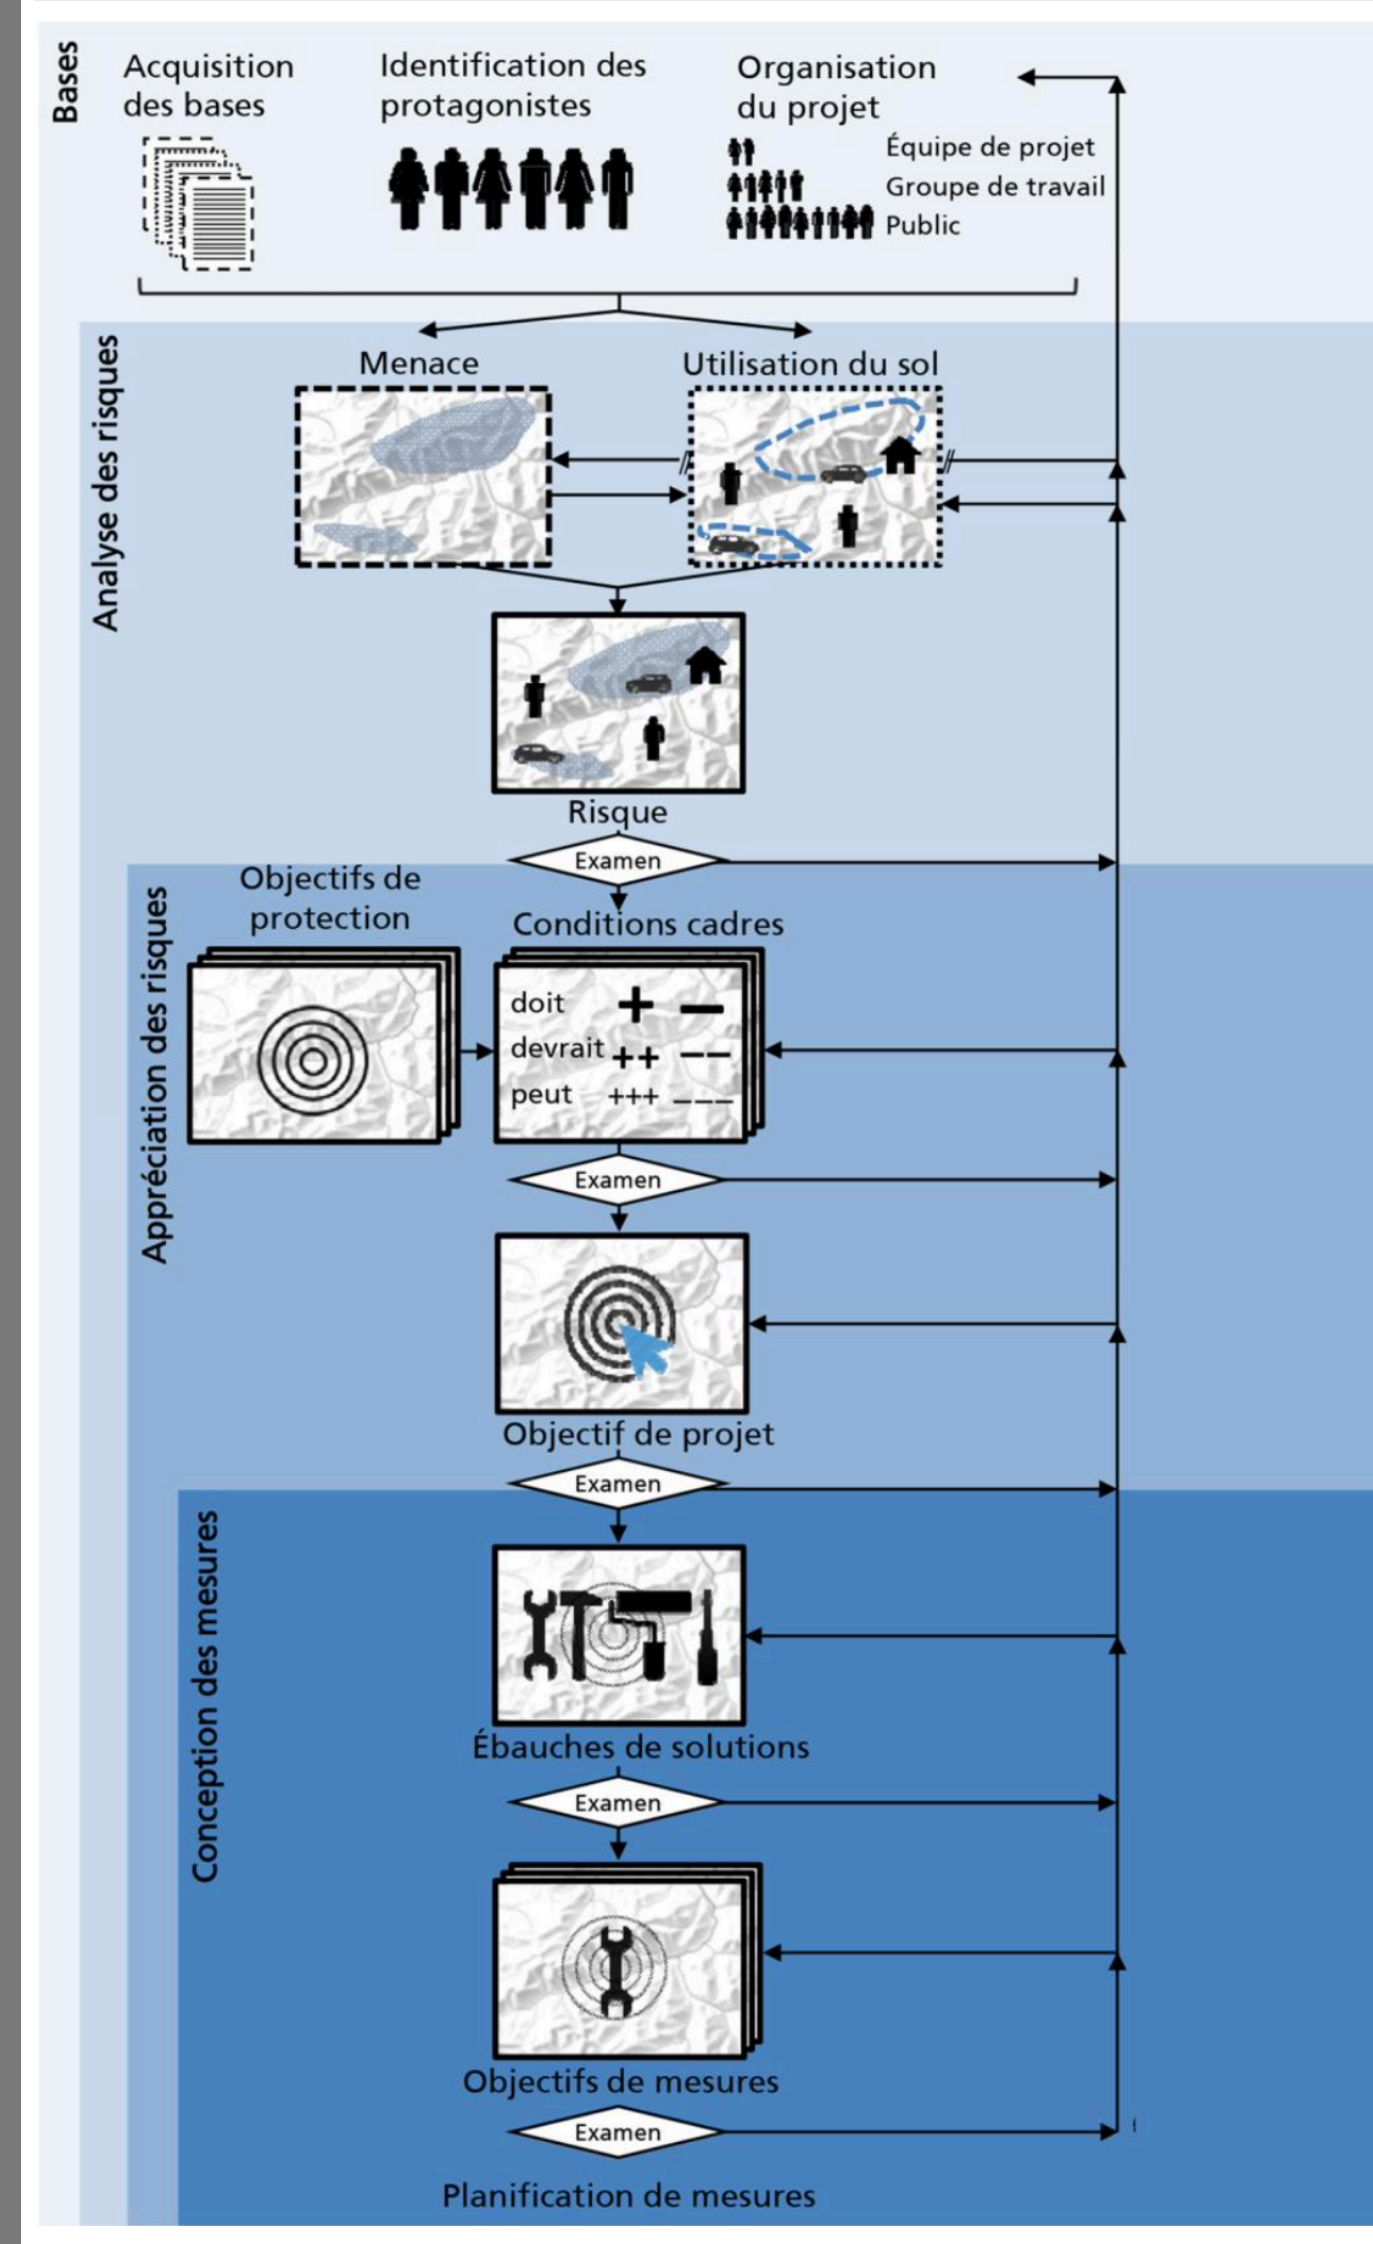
Bases

Acquisition des bases

Identification des protagonistes

Organisation du projet

Équipe de projet
Groupe de travail
Public

Analyse des risques

Menace

Utilisation du sol

Risque

Examen

Appréciation des risques

Objectifs de protection

Conditions cadres

doit + –
devrait ++ ––
peut +++ –––

Examen

Objectif de projet

Examen

Conception des mesures

Ébauches de solutions

Examen

Objectifs de mesures

Examen

Planification de mesures